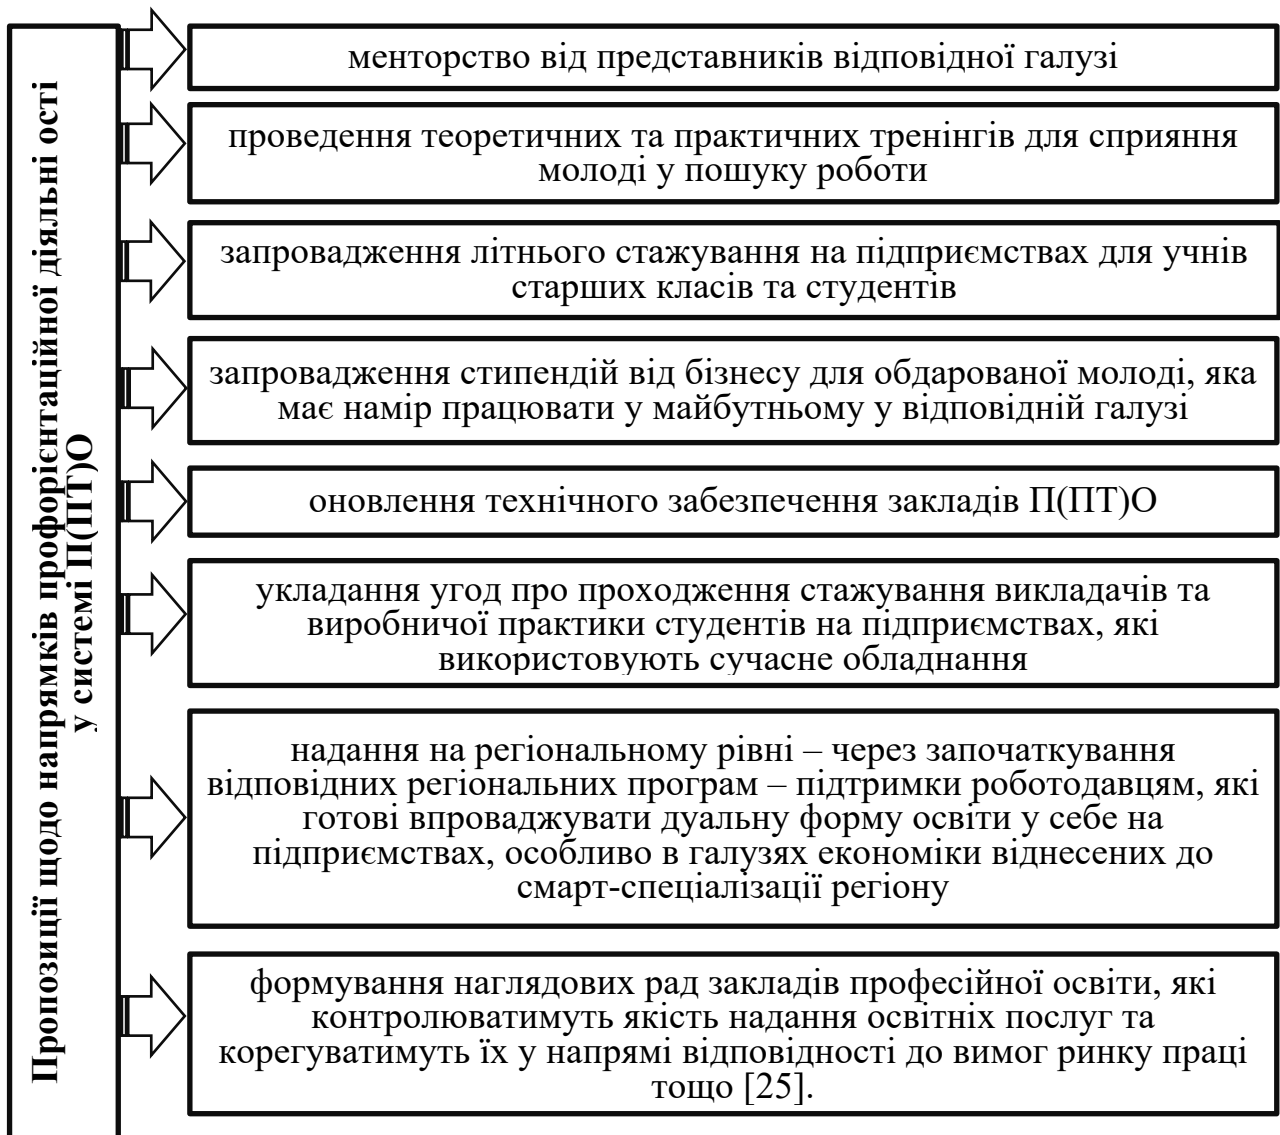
Пропозиції щодо напрямків профорієнтаційної діяльні ості у системі П(ПТ)О

менторство від представників відповідної галузі

проведення теоретичних та практичних тренінгів для сприяння молоді у пошуку роботи

запровадження літнього стажування на підприємствах для учнів старших класів та студентів

запровадження стипендій від бізнесу для обдарованої молоді, яка має намір працювати у майбутньому у відповідній галузі

оновлення технічного забезпечення закладів П(ПТ)О

укладання угод про проходження стажування викладачів та виробничої практики студентів на підприємствах, які використовують сучасне обладнання

надання на регіональному рівні – через започаткування відповідних регіональних програм – підтримки роботодавцям, які готові впроваджувати дуальну форму освіти у себе на підприємствах, особливо в галузях економіки віднесених до смарт-спеціалізації регіону

формування наглядових рад закладів професійної освіти, які контролюватимуть якість надання освітніх послуг та корегуватимуть їх у напрямі відповідності до вимог ринку праці тощо [25].